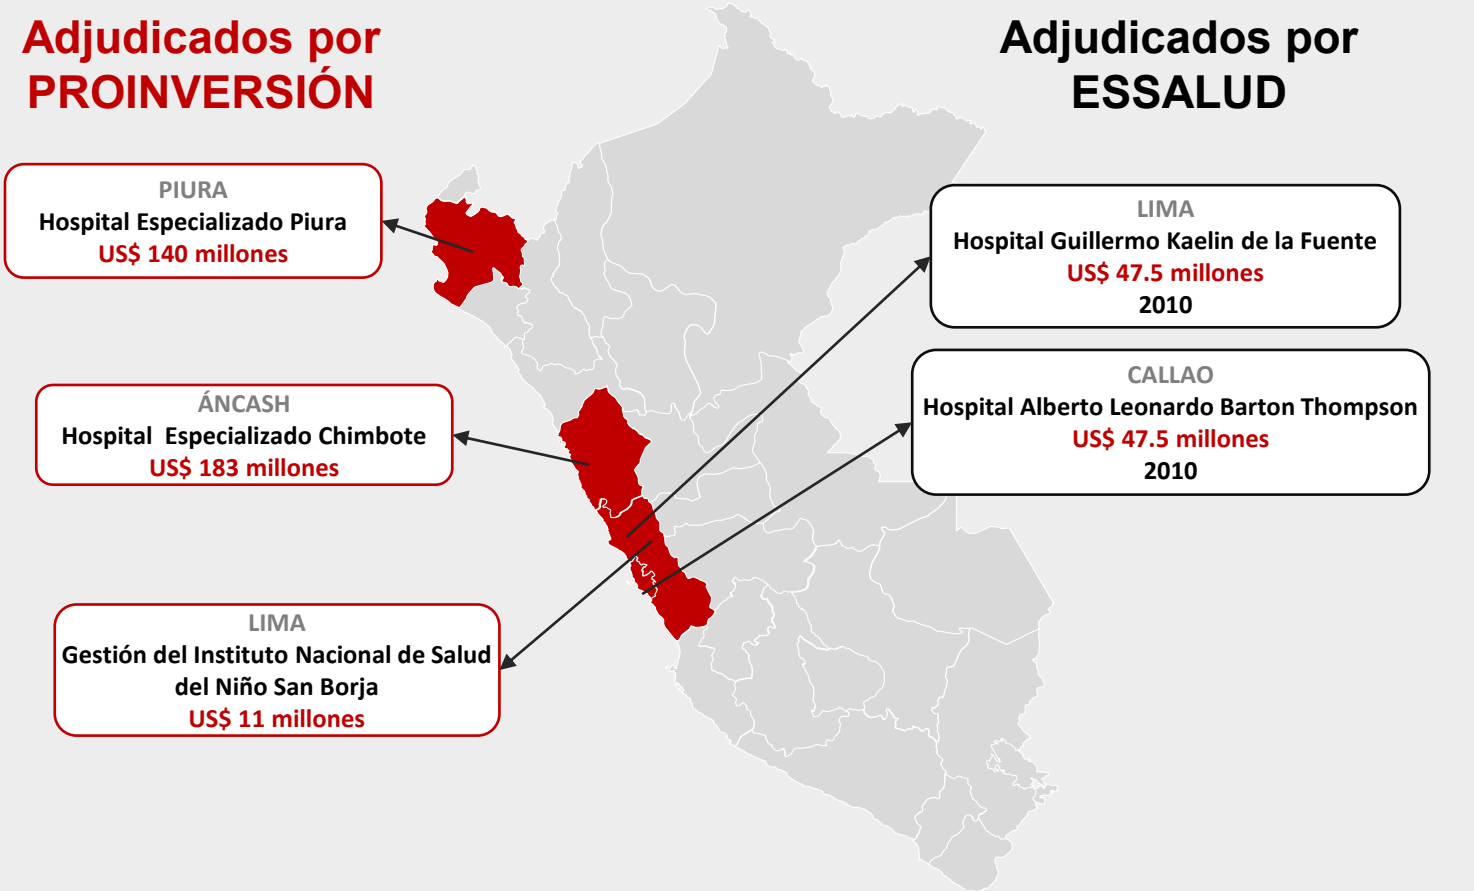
Adjudicados por PROINVERSIÓN

Adjudicados por ESSALUD

PIURA
Hospital Especializado Piura
US$ 140 millones

ÁNCASH
Hospital Especializado Chimbote
US$ 183 millones

LIMA
Gestión del Instituto Nacional de Salud del Niño San Borja
US$ 11 millones

LIMA
Hospital Guillermo Kaelin de la Fuente
US$ 47.5 millones
2010

CALLAO
Hospital Alberto Leonardo Barton Thompson
US$ 47.5 millones
2010